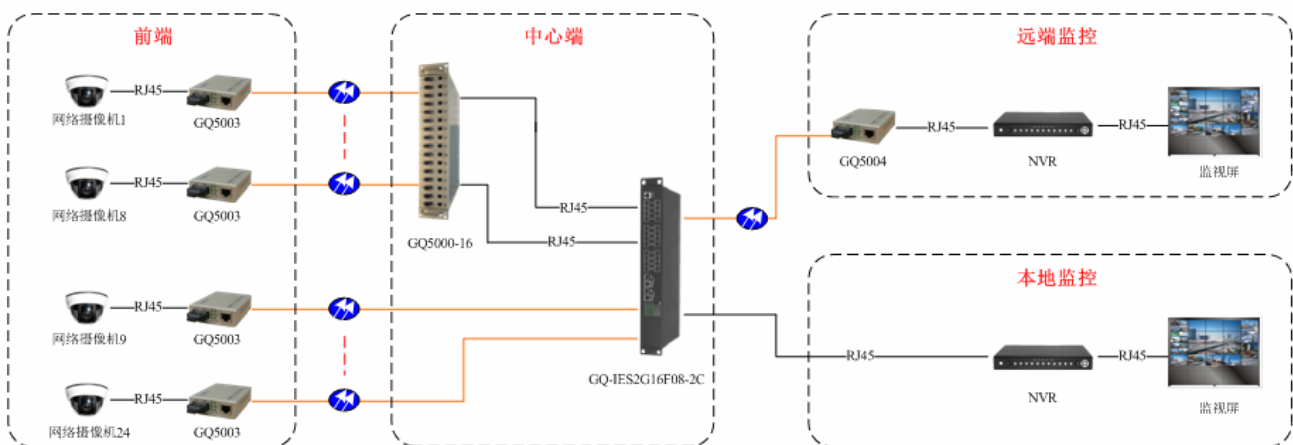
前端

RJ45
网络摄像机1
GQ5003

RJ45
网络摄像机8
GQ5003

RJ45
网络摄像机9
GQ5003

RJ45
网络摄像机24
GQ5003

中心端

GQ5000-16

RJ45
RJ45

GQ-IES2G16F08-2C

远端监控

GQ5004
RJ45
NVR
RJ45
监视屏

本地监控

RJ45
NVR
RJ45
监视屏